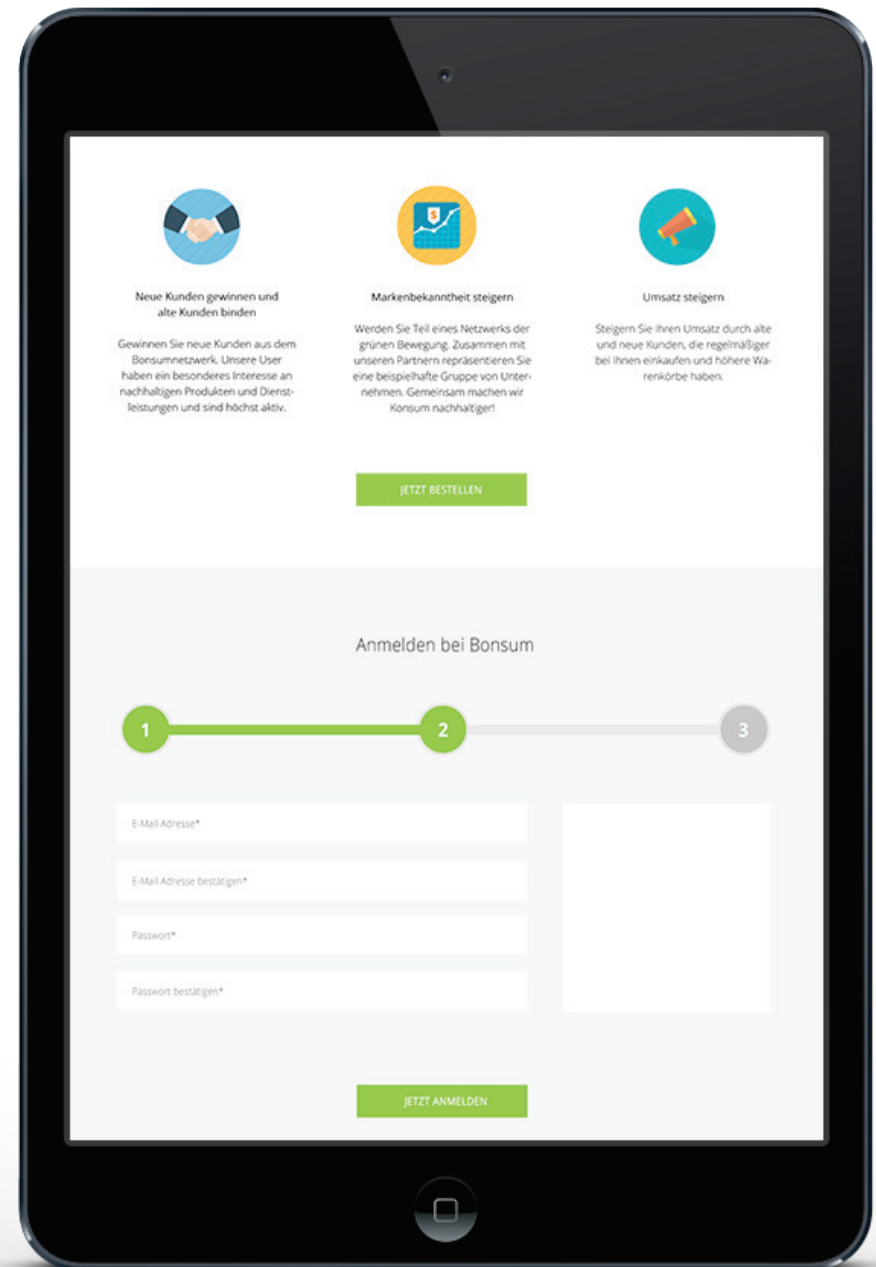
Neue Kunden gewinnen und alte Kunden binden

Gewinnen Sie neue Kunden aus dem Bonsumnetzwerk. Unsere User haben ein besonderes Interesse an nachhaltigen Produkten und Dienstleistungen und sind höchst aktiv.

Markenbekanntheit steigern

Werden Sie Teil eines Netzwerks der grünen Bewegung. Zusammen mit unseren Partnern repräsentieren Sie eine beispielhafte Gruppe von Unternehmen. Gemeinsam machen wir Konsum nachhaltiger!

Umsatz steigern

Steigern Sie Ihren Umsatz durch alte und neue Kunden, die regelmäßiger bei Ihnen einkaufen und höhere Warenkörbe haben.

JETZT BESTELLEN

Anmelden bei Bonsum

1

2

3

E-Mail Adresse*

E-Mail Adresse bestätigen*

Passwort*

Passwort bestätigen*

JETZT ANMELDEN